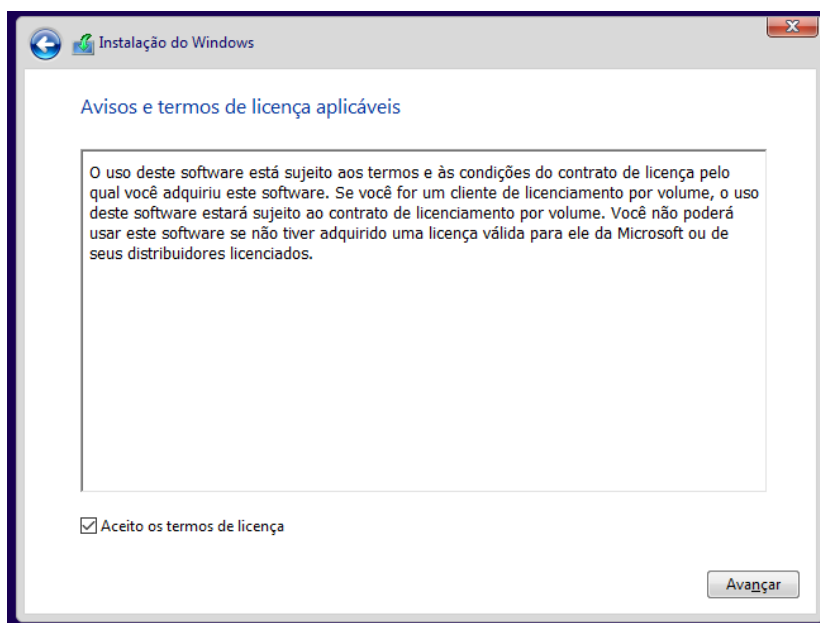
Instalação do Windows

Avisos e termos de licença aplicáveis

O uso deste software está sujeito aos termos e às condições do contrato de licença pelo qual você adquiriu este software. Se você for um cliente de licenciamento por volume, o uso deste software estará sujeito ao contrato de licenciamento por volume. Você não poderá usar este software se não tiver adquirido uma licença válida para ele da Microsoft ou de seus distribuidores licenciados.

Aceito os termos de licença

Avançar